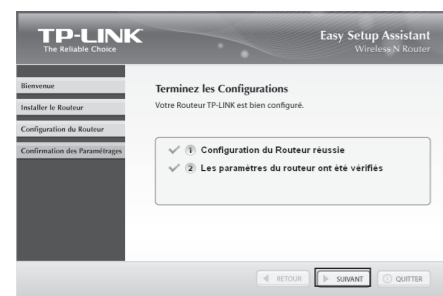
TP-LINK
The Reliable Choice

Easy Setup Assistant
Wireless N Router

Bienvenue
Installer le Routeur
Configuration du Routeur
Confirmation des Paramétrages

Terminez les Configurations
Votre Routeur TP-LINK est bien configuré.

1 Configuration du Routeur réussie
2 Les paramètres du routeur ont été vérifiés

RETOUR
SUIVANT
QUITTER